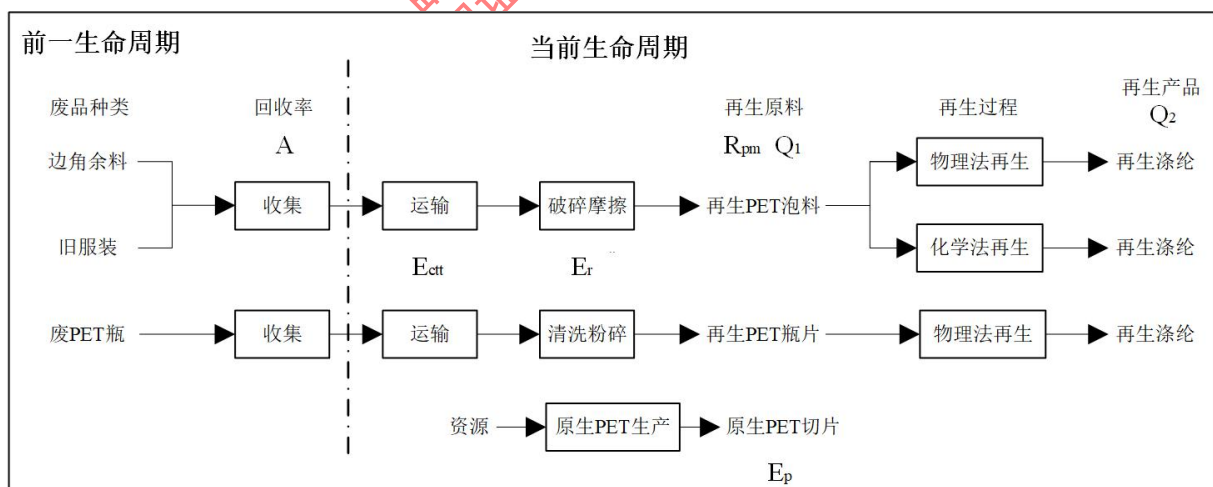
前一生命周期

当前生命周期

废品种类

回收率

A

再生原料

$R_{pm}$ $Q_1$

再生过程

再生产品

$Q_2$

边角余料

旧服装

收集

运输

破碎摩擦

再生PET泡料

物理法再生

再生涤纶

化学法再生

再生涤纶

$E_{ctt}$

$E_r$

废PET瓶

收集

运输

清洗粉碎

再生PET瓶片

物理法再生

再生涤纶

资源

原生PET生产

原生PET切片

$E_p$